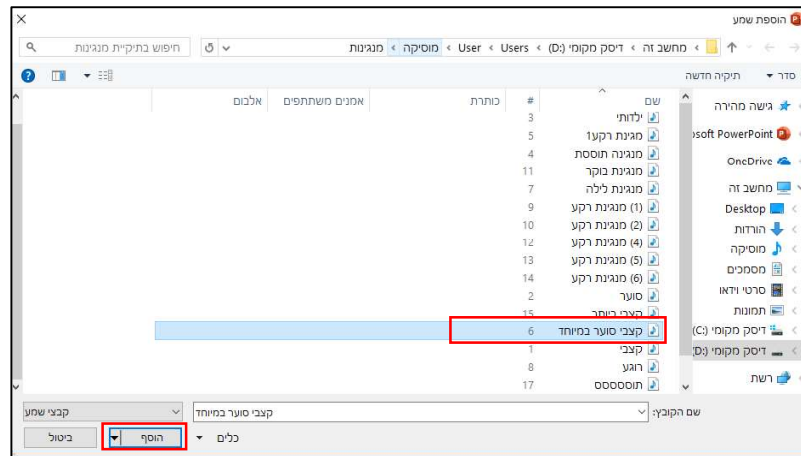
הוספת שמע
מחשב זה › דיסק מקומי (D:) › Users › User › מוסיקה › מנגינות
חיפוש בתיקיית מנגינות
סדר ▾ תיקיה חדשה

גישה מהירה
Microsoft PowerPoint
OneDrive
מחשב זה
Desktop
הורדות
מוסיקה
מסמכים
סרטי וידאו
תמונות
דיסק מקומי (C:)
דיסק מקומי (D:)
רשת

| שם | # | כותרת | אמנים משתתפים | אלבום |
|---|---|---|---|---|
| ילדותי | 3 | | | |
| מגינת רקע1 | 5 | | | |
| מנגינה תוססת | 4 | | | |
| מנגינת בוקר | 11 | | | |
| מנגינת לילה | 7 | | | |
| (1) מנגינת רקע | 9 | | | |
| (2) מנגינת רקע | 10 | | | |
| (4) מנגינת רקע | 12 | | | |
| (5) מנגינת רקע | 13 | | | |
| (6) מנגינת רקע | 14 | | | |
| סוער | 2 | | | |
| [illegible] | 15 | | | |
| קצבי סוער במיוחד | 6 | | | |
| קצבי | 1 | | | |
| רוגע | 8 | | | |
| תוסססס | 17 | | | |

שם הקובץ: קצבי סוער במיוחד
קבצי שמע
כלים ▾ הוסף ▾ ביטול